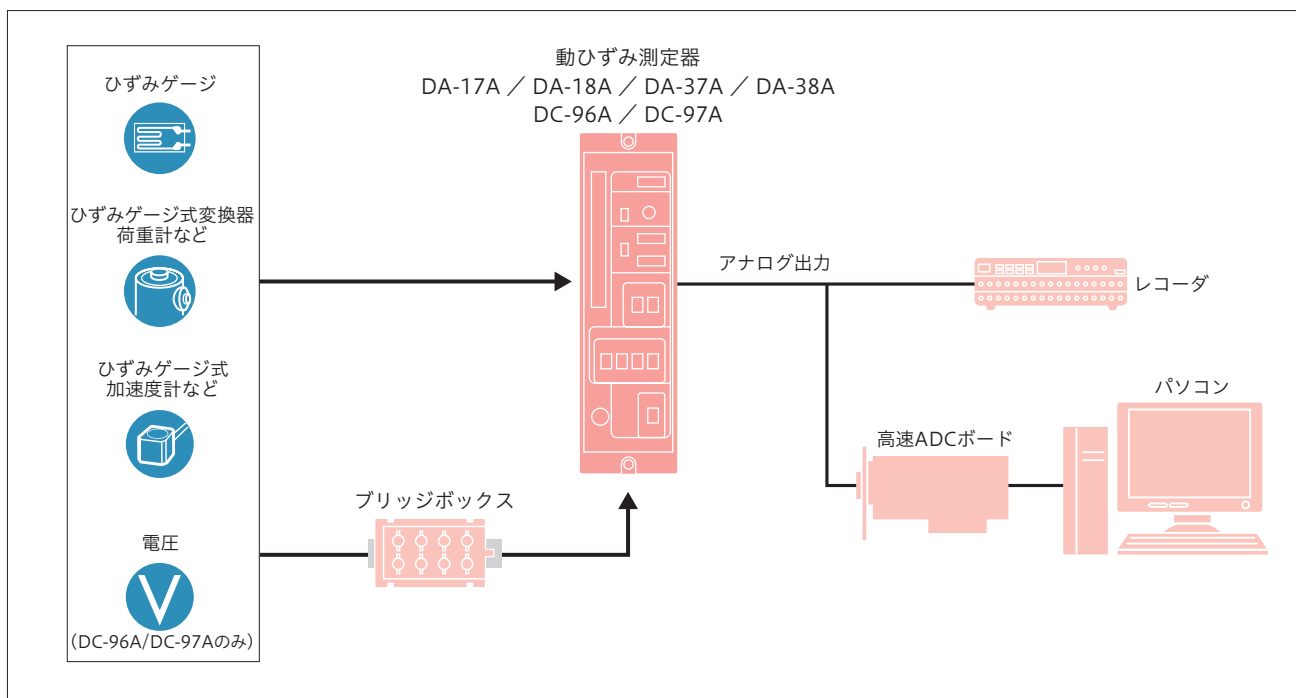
ひずみゲージ

ひずみゲージ式変換器
荷重計など

ひずみゲージ式
加速度計など

電圧

V

（DC-96A/DC-97Aのみ）

動ひずみ測定器
DA-17A ／ DA-18A ／ DA-37A ／ DA-38A
DC-96A ／ DC-97A

アナログ出力

レコーダ

パソコン

高速ADCボード

ブリッジボックス